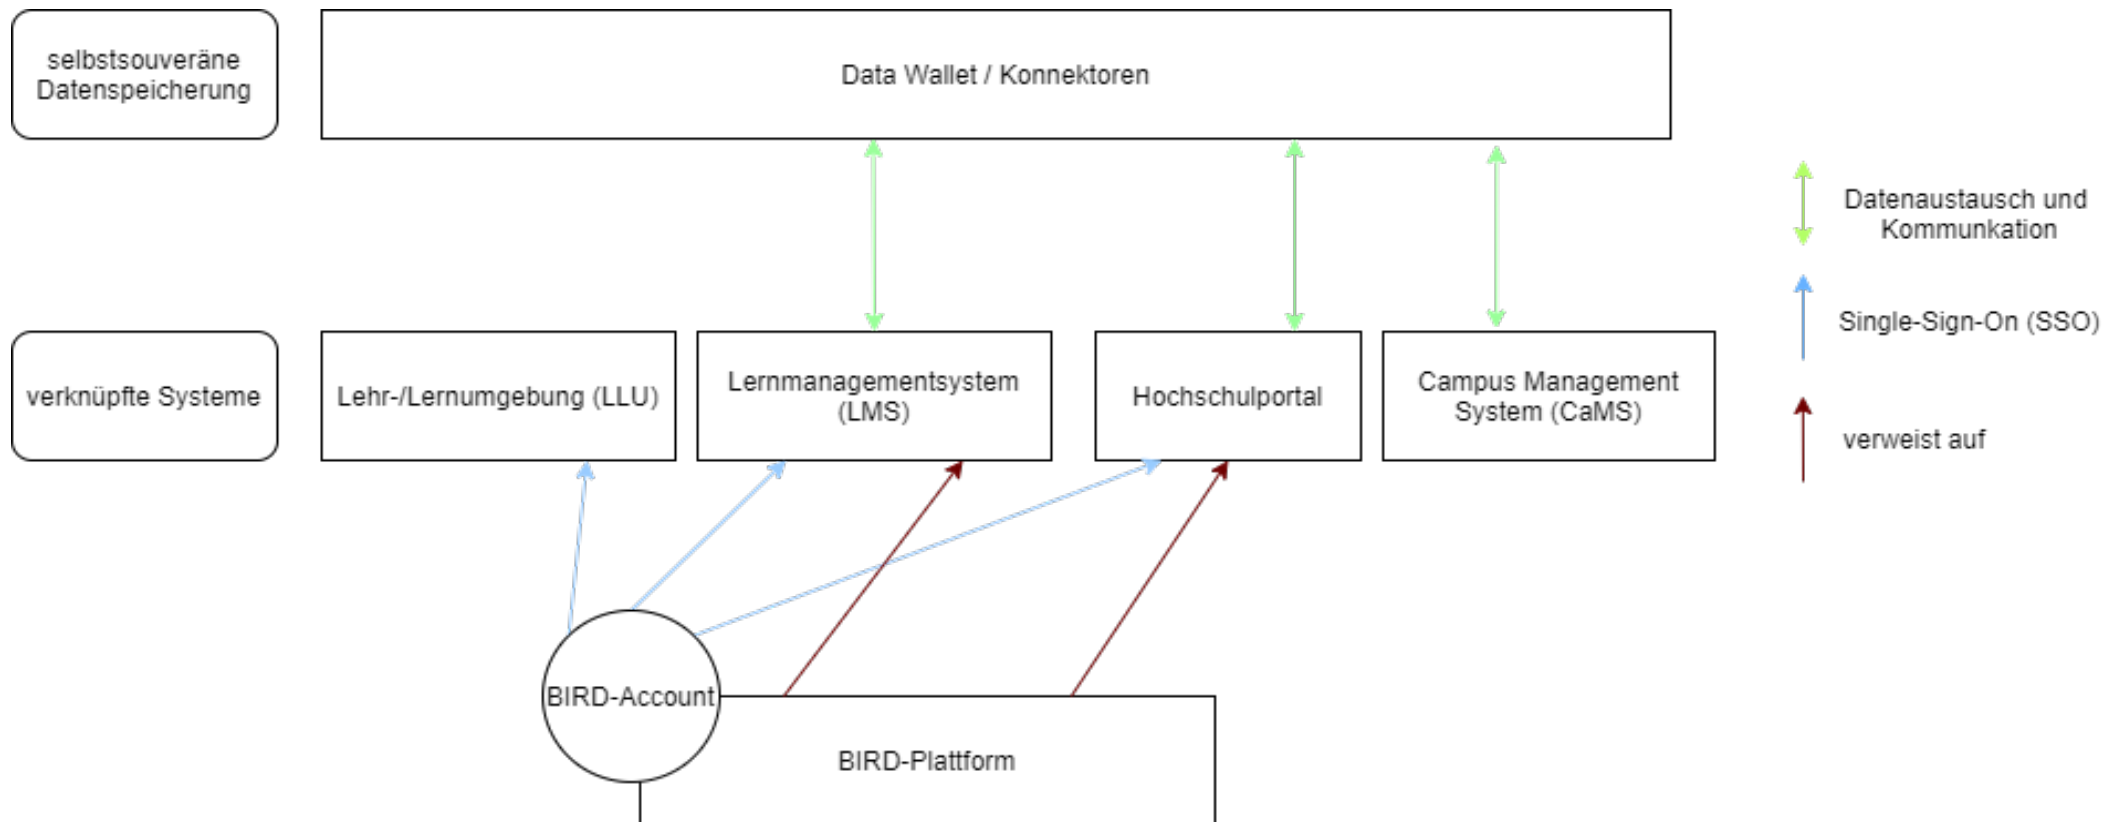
selbstsouveräne Datenspeicherung

Data Wallet / Konnektoren

Datenaustausch und Kommunkation

Single-Sign-On (SSO)

verweist auf

verknüpfte Systeme

Lehr-/Lernumgebung (LLU)

Lernmanagementsystem (LMS)

Hochschulportal

Campus Management System (CaMS)

BIRD-Account

BIRD-Plattform